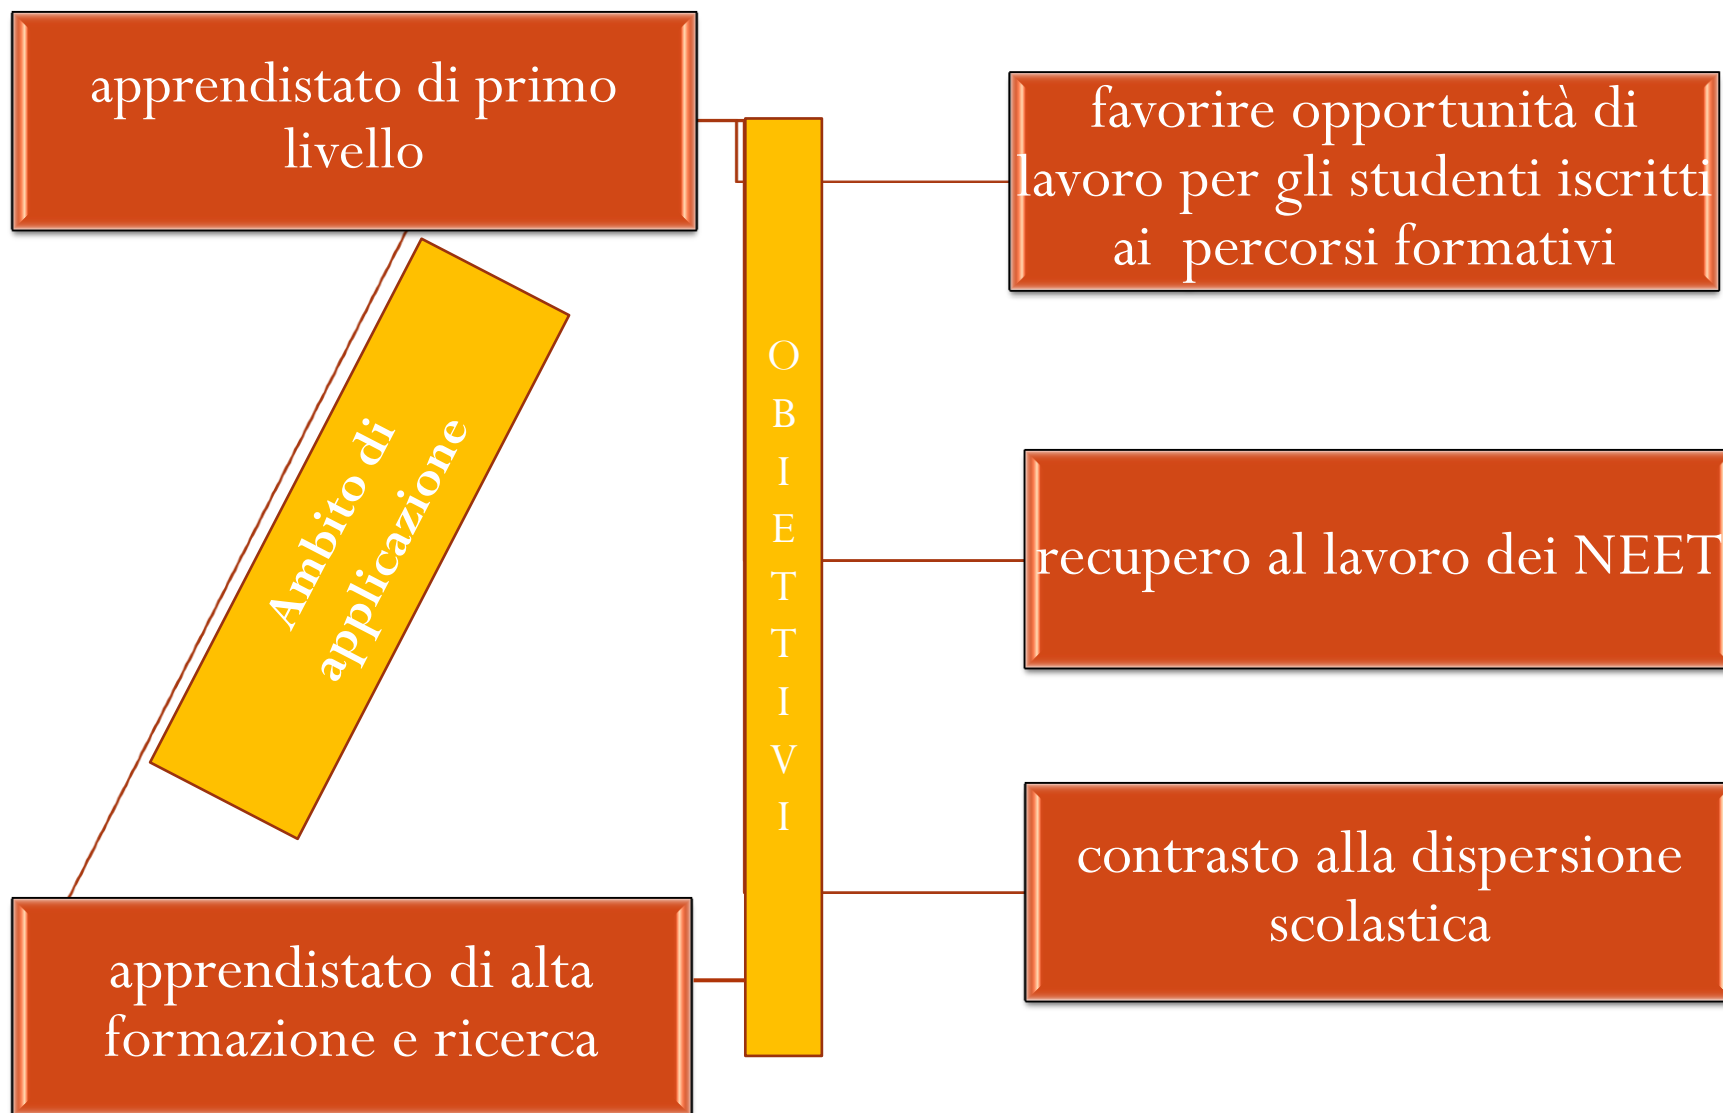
apprendistato di primo livello

Ambito di applicazione

apprendistato di alta formazione e ricerca

OBIETTIVI

favorire opportunità di lavoro per gli studenti iscritti ai percorsi formativi

recupero al lavoro dei NEET

contrasto alla dispersione scolastica